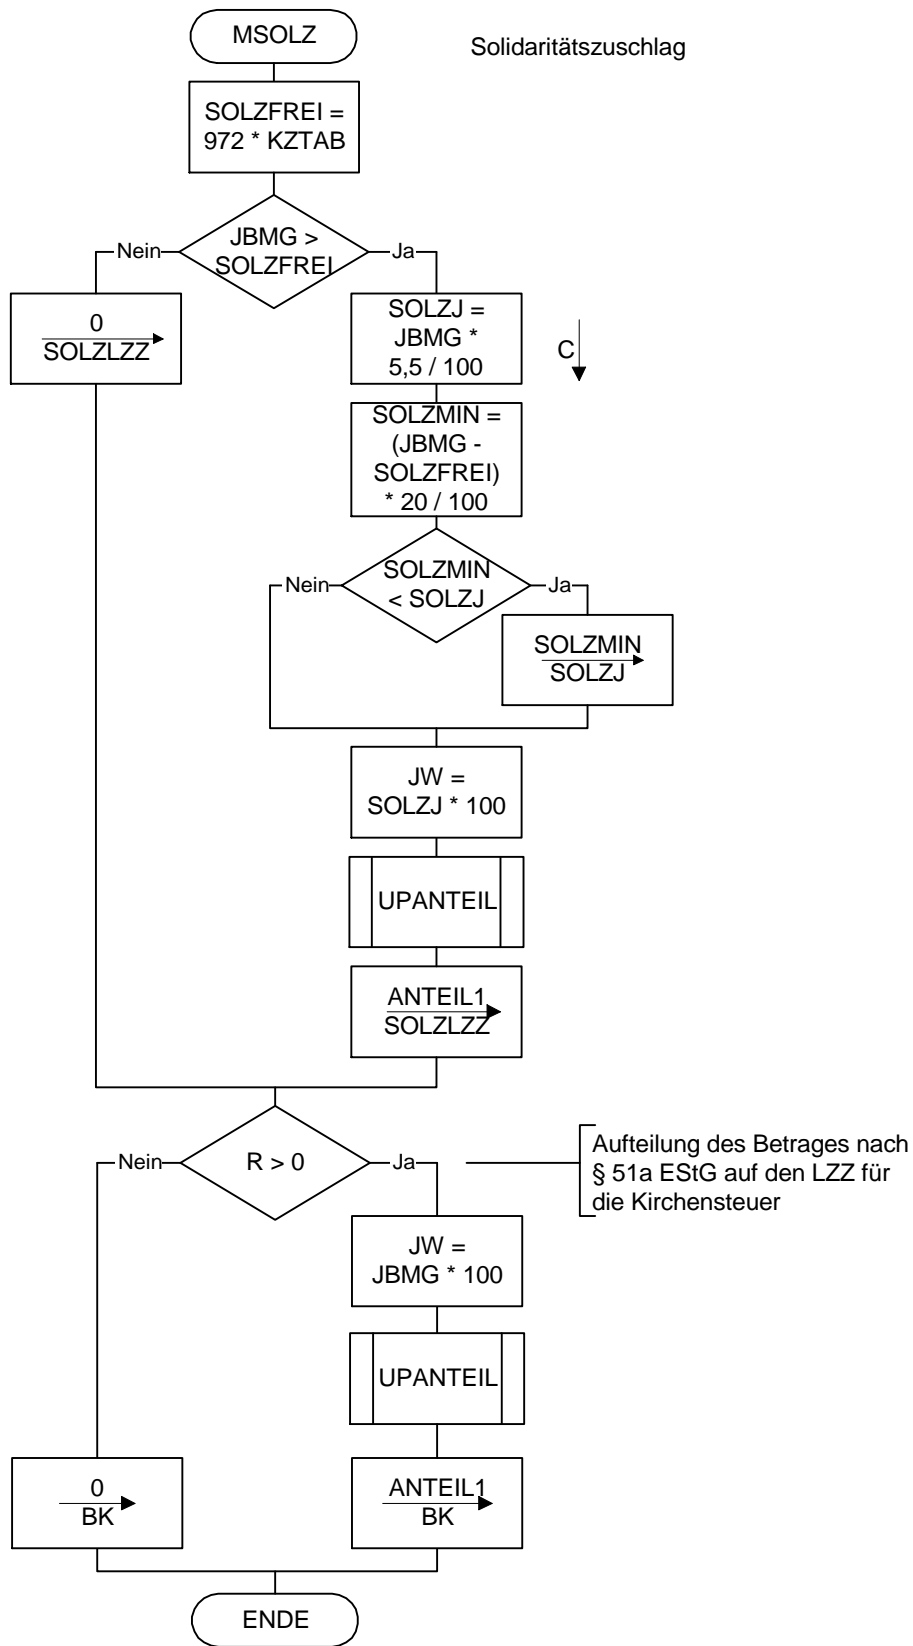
MSOLZ

Solidaritätszuschlag

SOLZFREI = 972 * KZTAB

JBMG > SOLZFREI

Nein

Ja

0
SOLZLZZ

SOLZJ = JBMG * 5,5 / 100

C

SOLZMIN = (JBMG - SOLZFREI) * 20 / 100

SOLZMIN < SOLZJ

Nein

Ja

SOLZMIN
SOLZJ

JW = SOLZJ * 100

UPANTEIL

ANTEIL1
SOLZLZZ

R > 0

Nein

Ja

Aufteilung des Betrages nach § 51a EStG auf den LZZ für die Kirchensteuer

JW = JBMG * 100

UPANTEIL

0
BK

ANTEIL1
BK

ENDE